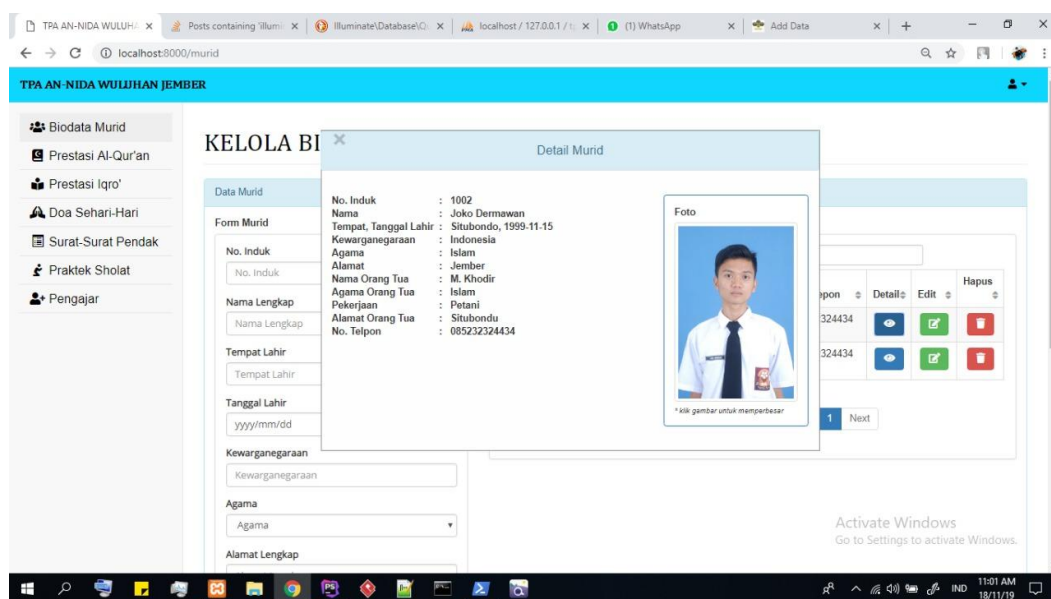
TPA AN-NIDA WULUH ×
Posts containing 'illumi ×
Illuminate\Database\Q ×
localhost / 127.0.0.1 / t ×
(1) WhatsApp ×
Add Data ×
+

localhost:8000/murid

TPA AN-NIDA WULUHAN JEMBER

Biodata Murid
Prestasi Al-Qur'an
Prestasi Iqro'
Doa Sehari-Hari
Surat-Surat Pendak
Praktek Sholat
Pengajar

KELOLA BI

Data Murid

Form Murid

No. Induk
No. Induk

Nama Lengkap
Nama Lengkap

Tempat Lahir
Tempat Lahir

Tanggal Lahir
yyyy/mm/dd

Kewarganegaraan
Kewarganegaraan

Agama
Agama

Alamat Lengkap

×
Detail Murid

No. Induk : 1002
Nama : Joko Dermawan
Tempat, Tanggal Lahir : Situbondo, 1999-11-15
Kewarganegaraan : Indonesia
Agama : Islam
Alamat : Jember
Nama Orang Tua : M. Khodir
Agama Orang Tua : Islam
Pekerjaan : Petani
Alamat Orang Tua : Situbondo
No. Telpon : 085232324434

Foto

* klik gambar untuk memperbesar

| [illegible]pon | Detail | Edit | Hapus |
|---|---|---|---|
| 324434 | | | |
| 324434 | | | |

1 Next

Activate Windows
Go to Settings to activate Windows.

IND 11:01 AM 18/11/19